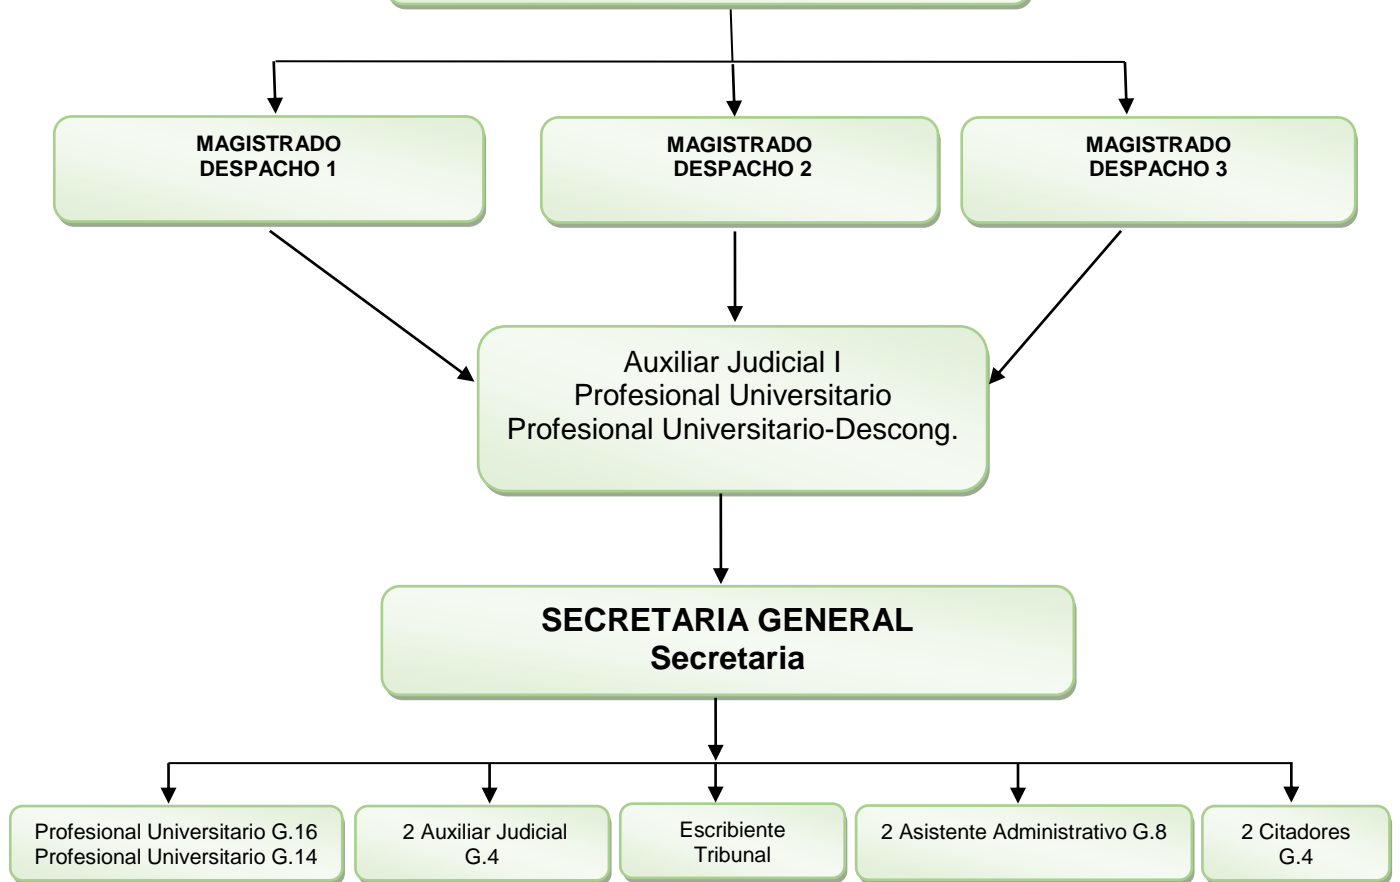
MAGISTRADO
DESPACHO 1

MAGISTRADO
DESPACHO 2

MAGISTRADO
DESPACHO 3

Auxiliar Judicial I
Profesional Universitario
Profesional Universitario-Descong.

SECRETARIA GENERAL
Secretaria

Profesional Universitario G.16
Profesional Universitario G.14

2 Auxiliar Judicial
G.4

Escribiente
Tribunal

2 Asistente Administrativo G.8

2 Citadores
G.4